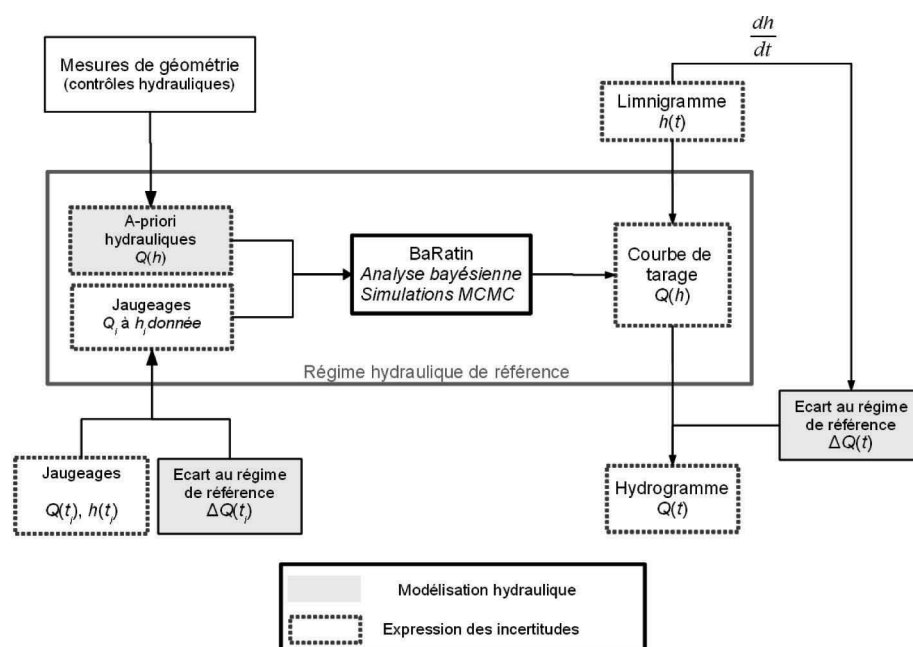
Mesures de géométrie
(contrôles hydrauliques)

$\frac{dh}{dt}$

Limnigramme
$h(t)$

A-priori hydrauliques
$Q(h)$

Jaugeages
$Q_i$ à $h_i$ donnée

BaRatin
*Analyse bayésienne*
*Simulations MCMC*

Courbe de tarage
$Q(h)$

Régime hydraulique de référence

Ecart au régime de référence
$\Delta Q(t)$

Jaugeages
$Q(t_i)$, $h(t_i)$

Ecart au régime de référence
$\Delta Q(t_i)$

Hydrogramme
$Q(t)$

Modélisation hydraulique

Expression des incertitudes